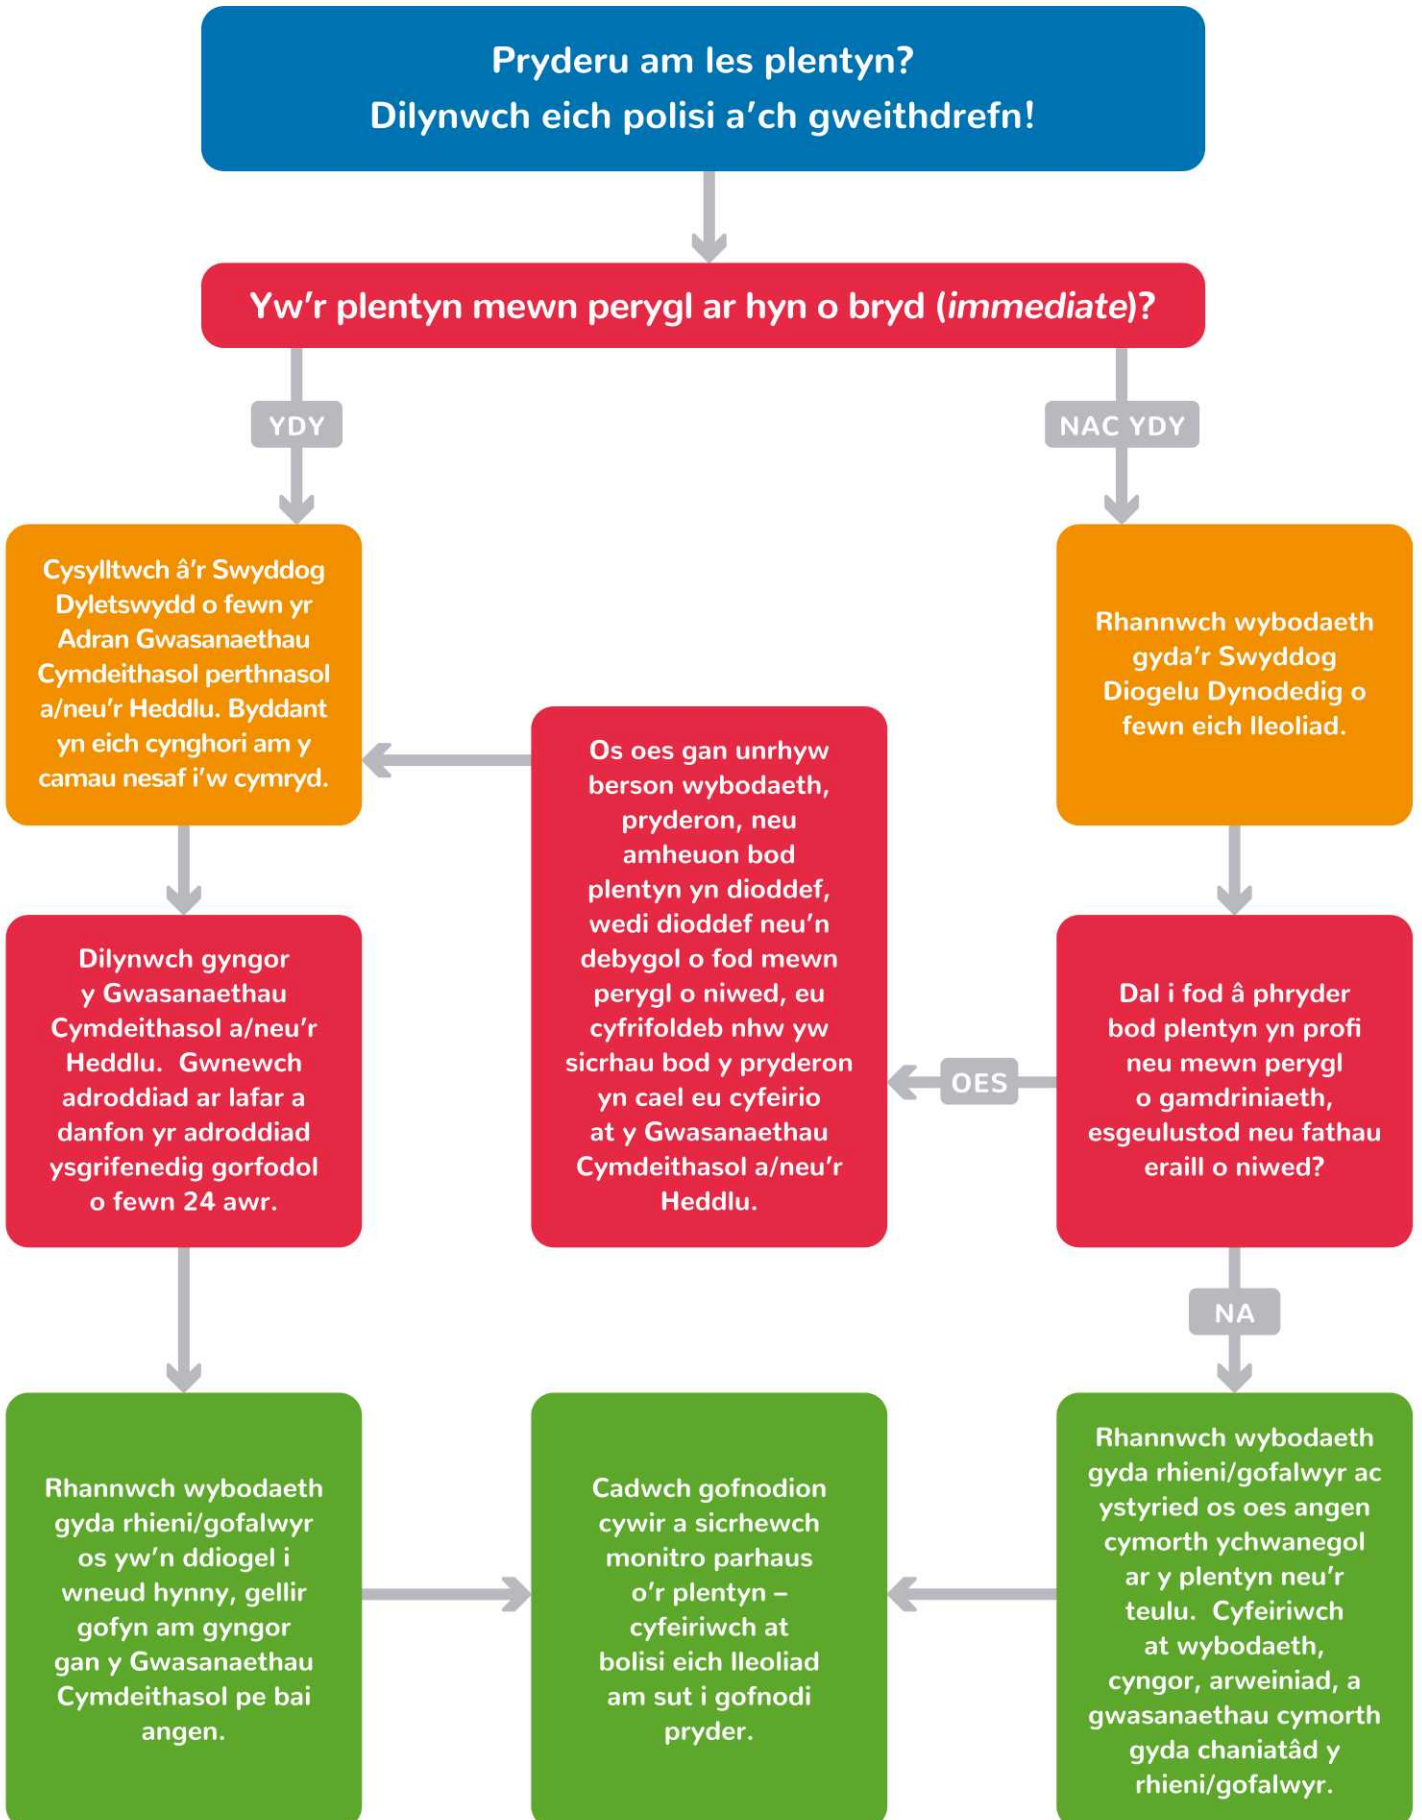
Pryderu am les plentyn?
Dilynwch eich polisi a'ch gweithdrefn!

Yw'r plentyn mewn perygl ar hyn o bryd (*immediate*)?

YDY

NAC YDY

Cysylltwch â'r Swyddog Dyletswydd o fewn yr Adran Gwasanaethau Cymdeithasol perthnasol a/neu'r Heddlu. Byddant yn eich cynghori am y camau nesaf i'w cymryd.

Rhannwch wybodaeth gyda'r Swyddog Diogelu Dynodedig o fewn eich lleoliad.

Os oes gan unrhyw berson wybodaeth, pryderon, neu amheuon bod plentyn yn dioddef, wedi dioddef neu'n debygol o fod mewn perygl o niwed, eu cyfrifoldeb nhw yw sicrhau bod y pryderon yn cael eu cyfeirio at y Gwasanaethau Cymdeithasol a/neu'r Heddlu.

Dilynwch gyngor y Gwasanaethau Cymdeithasol a/neu'r Heddlu. Gwnewch adroddiad ar lafar a danfon yr adroddiad ysgrifenedig gorfodol o fewn 24 awr.

OES

Dal i fod â phryder bod plentyn yn profi neu mewn perygl o gamdriniaeth, esgeulustod neu fathau eraill o niwed?

NA

Rhannwch wybodaeth gyda rhieni/gofalwyr os yw'n ddiogel i wneud hynny, gellir gofyn am gyngor gan y Gwasanaethau Cymdeithasol pe bai angen.

Cadwch gofnodion cywir a sicrhewch monitro parhaus o'r plentyn – cyfeiriwch at bolisi eich lleoliad am sut i gofnodi pryder.

Rhannwch wybodaeth gyda rhieni/gofalwyr ac ystyried os oes angen cymorth ychwanegol ar y plentyn neu'r teulu. Cyfeiriwch at wybodaeth, cyngor, arweiniad, a gwasanaethau cymorth gyda chaniatâd y rhieni/gofalwyr.